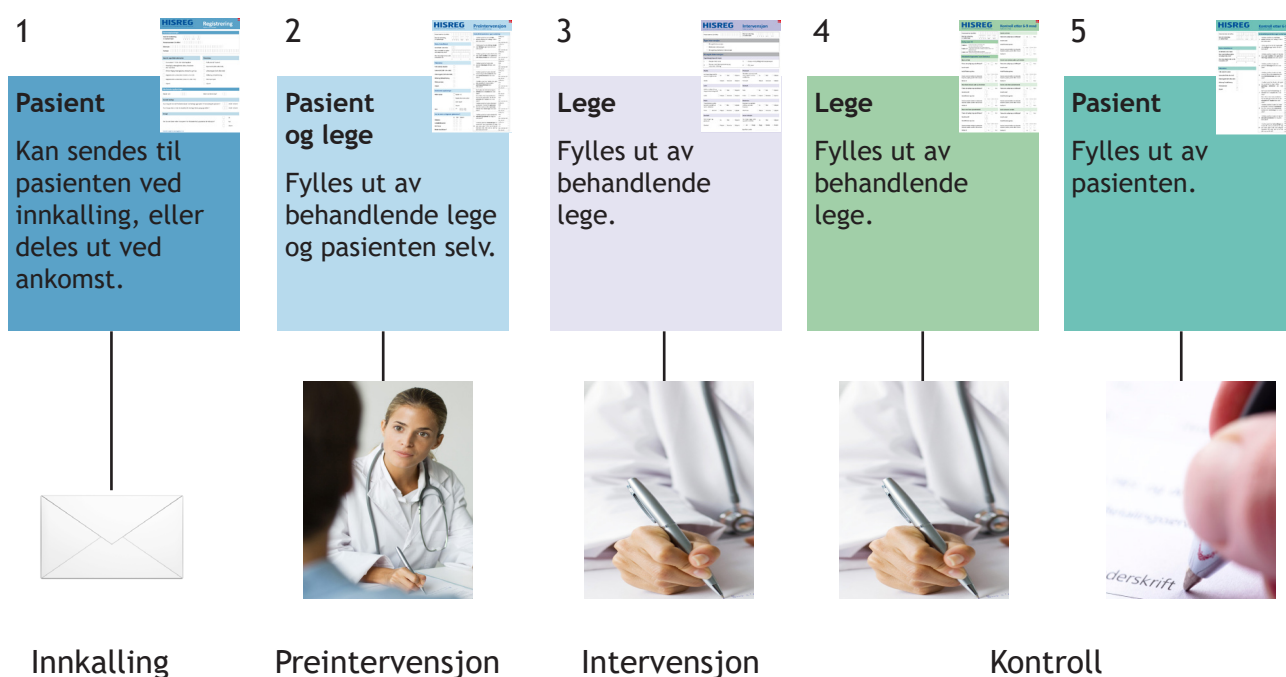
1

HISREG Registrering

Pasient

Kan sendes til pasienten ved innkalling, eller deles ut ved ankomst.

2

HISREG Preintervensjon

Pasient og lege

Fylles ut av behandlende lege og pasienten selv.

3

HISREG Intervensjon

Lege

Fylles ut av behandlende lege.

4

HISREG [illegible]

Lege

Fylles ut av behandlende lege.

5

HISREG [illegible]

Pasient

Fylles ut av pasienten.

derskrift

Innkalling

Preintervensjon

Intervensjon

Kontroll